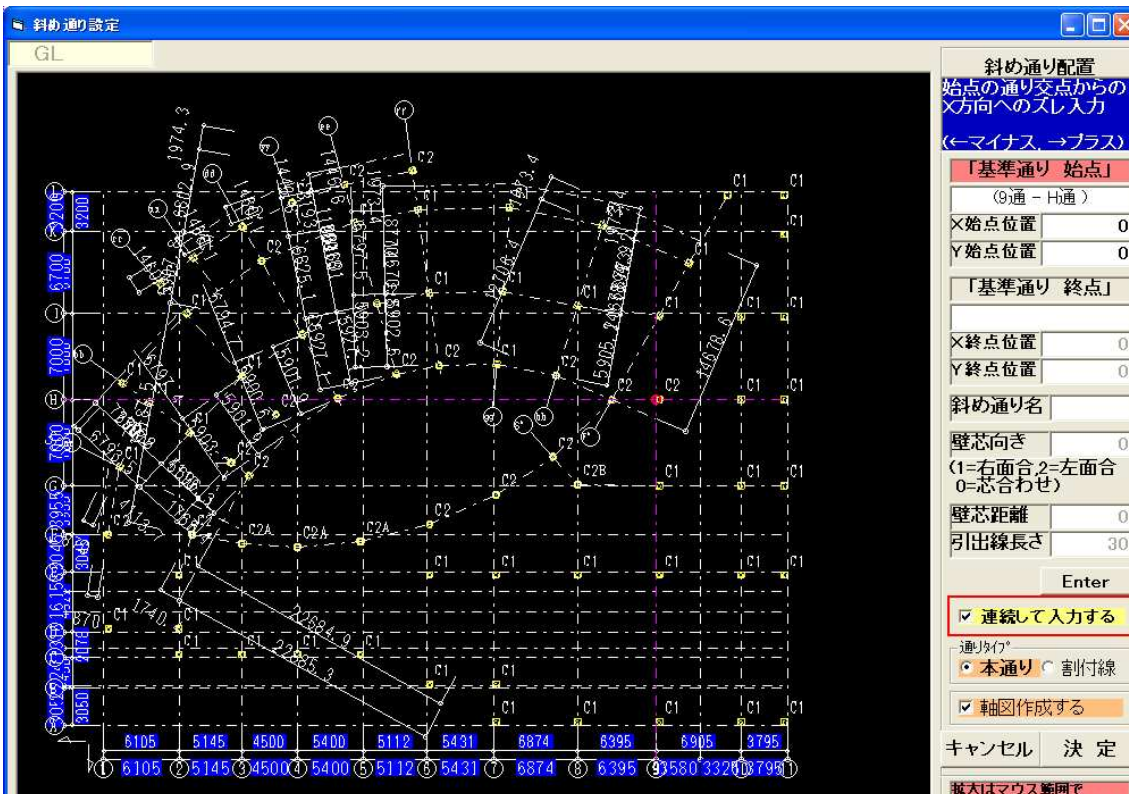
斜め通り設定

GL

斜め通り配置
始点の通り交点からのX方向へのズレ入力
(←マイナス、→プラス)

「基準通り 始点」
(9通 - H通)
X始点位置 0
Y始点位置 0

「基準通り 終点」
X終点位置 0
Y終点位置 0

斜め通り名
壁芯向き 0
(1=右面合,2=左面合 0=芯合わせ)
壁芯距離 0
引出線長さ 30

Enter

☑ 連続して入力する

通りタイプ
◉ 本通り ○ 割付線

☑ 軸図作成する

キャンセル 決 定

拡大はマウス範囲で

1974.3
C1 C1 C1 C1 C1 C1 C1 C1 C1 C1 C1 C1 C1 C1 C1 C1
C2 C2 C2 C2 C2 C2 C2 C2 C2 C2 C2 C2
C2A C2A C2A
C2B
1740
2694.9
2285.3
14678.6
5905.2

3200 6700 7000 7600 3048 3050

6105 5145 4500 5400 5112 5431 6874 6395 6905 3795
① 6105 ② 5145 ③ 4500 ④ 5400 ⑤ 5112 ⑥ 5431 ⑦ 6874 ⑧ 6395 ⑨ 3580 3320 3795